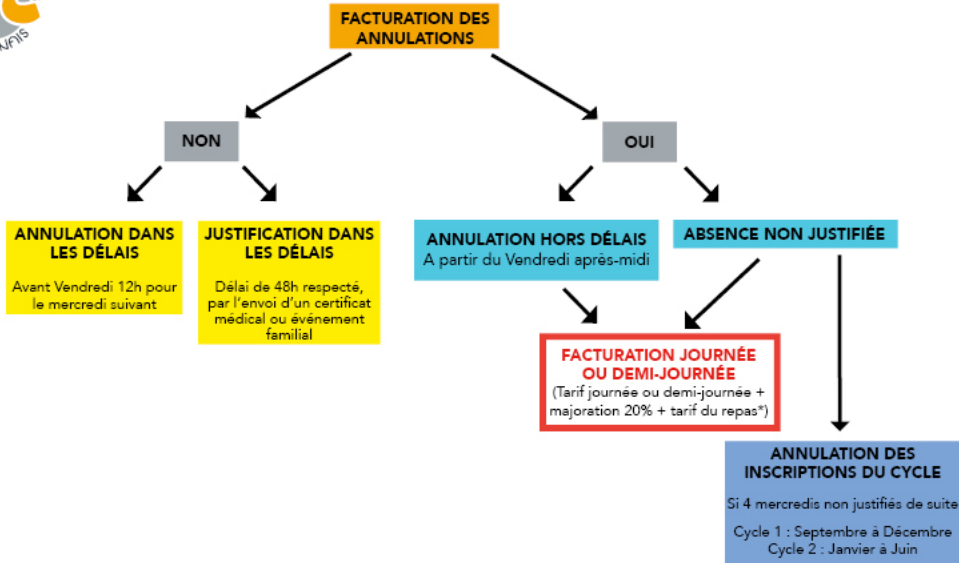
NAIS

FACTURATION DES ANNULATIONS

NON

OUI

ANNULATION DANS LES DÉLAIS

Avant Vendredi 12h pour le mercredi suivant

JUSTIFICATION DANS LES DÉLAIS

Délai de 48h respecté, par l'envoi d'un certificat médical ou événement familial

ANNULATION HORS DÉLAIS

A partir du Vendredi après-midi

ABSENCE NON JUSTIFIÉE

FACTURATION JOURNÉE OU DEMI-JOURNÉE

(Tarif journée ou demi-journée + majoration 20% + tarif du repas*)

ANNULATION DES INSCRIPTIONS DU CYCLE

Si 4 mercredis non justifiés de suite

Cycle 1 : Septembre à Décembre
Cycle 2 : Janvier à Juin